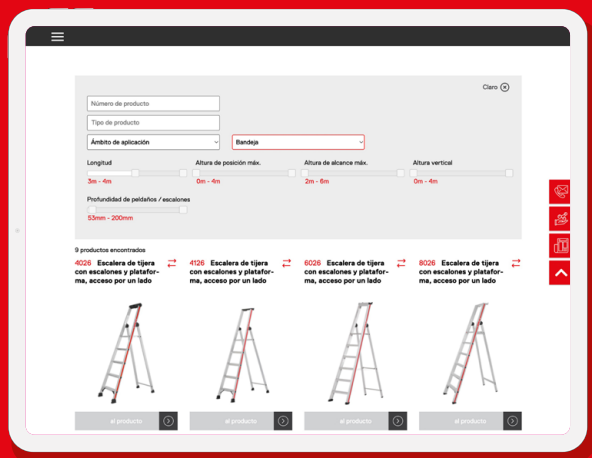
Claro

Número de producto

Tipo de producto

Ámbito de aplicación

Bandeja

Longitud
3m - 4m

Altura de posición máx.
0m - 4m

Altura de alcance máx.
2m - 6m

Altura vertical
0m - 4m

Profundidad de peldaños / escalones
53mm - 200mm

9 productos encontrados

4026 Escalera de tijera con escalones y plataforma, acceso por un lado

4126 Escalera de tijera con escalones y plataforma, acceso por un lado

6026 Escalera de tijera con escalones y plataforma, acceso por un lado

8026 Escalera de tijera con escalones y plataforma, acceso por un lado

el producto

el producto

el producto

el producto